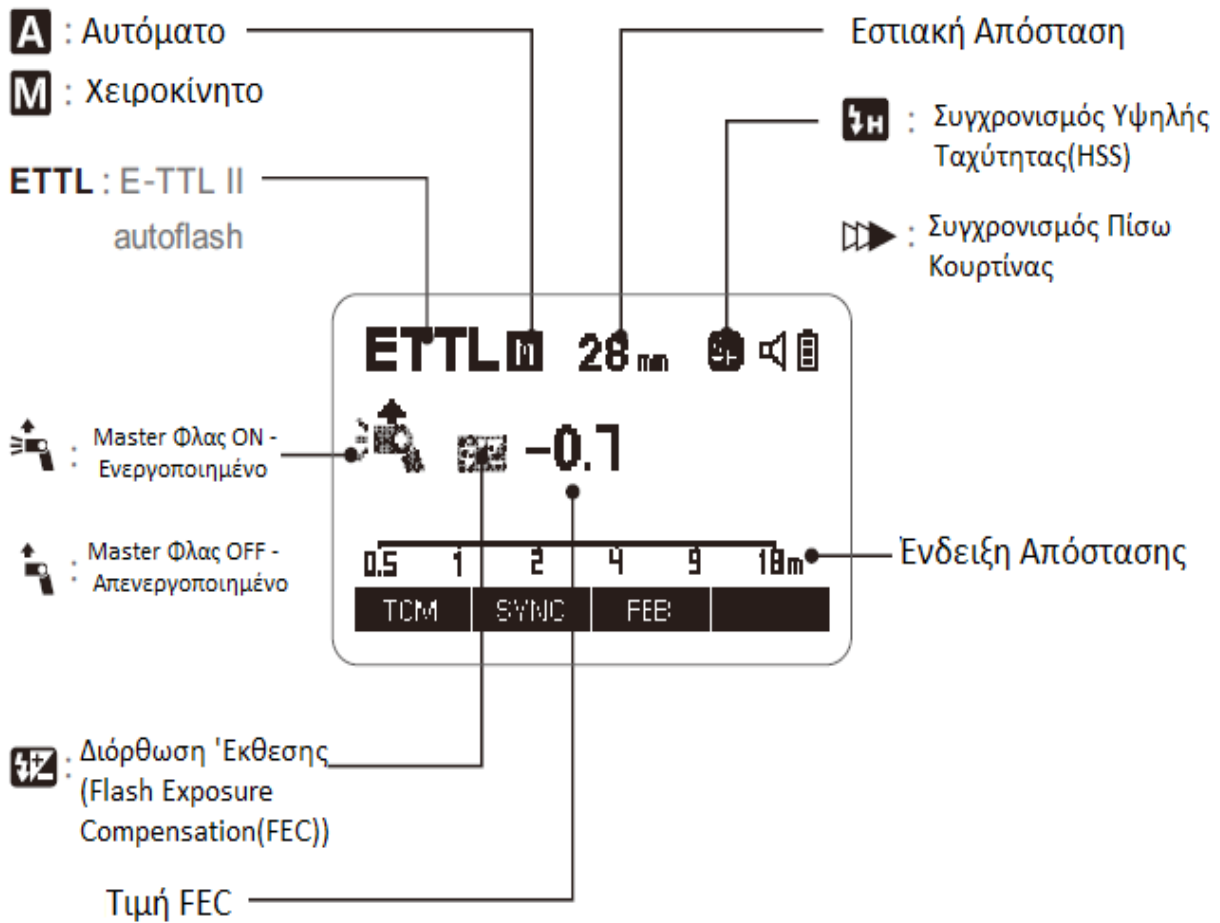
A : Αυτόματο

M : Χειροκίνητο

ETTL : E-TTL II autoflash

Εστιακή Απόσταση

ϟH : Συγχρονισμός Υψηλής Ταχύτητας(HSS)

: Συγχρονισμός Πίσω Κουρτίνας

ETTL M 28 mm

: Master Φλας ON - Ενεργοποιημένο

-0.7

: Master Φλας OFF - Απενεργοποιημένο

0.5 1 2 4 9 18m

Ένδειξη Απόστασης

| TCM | SYNC | FEB | |
|---|---|---|---|

: Διόρθωση 'Εκθεσης (Flash Exposure Compensation(FEC))

Τιμή FEC